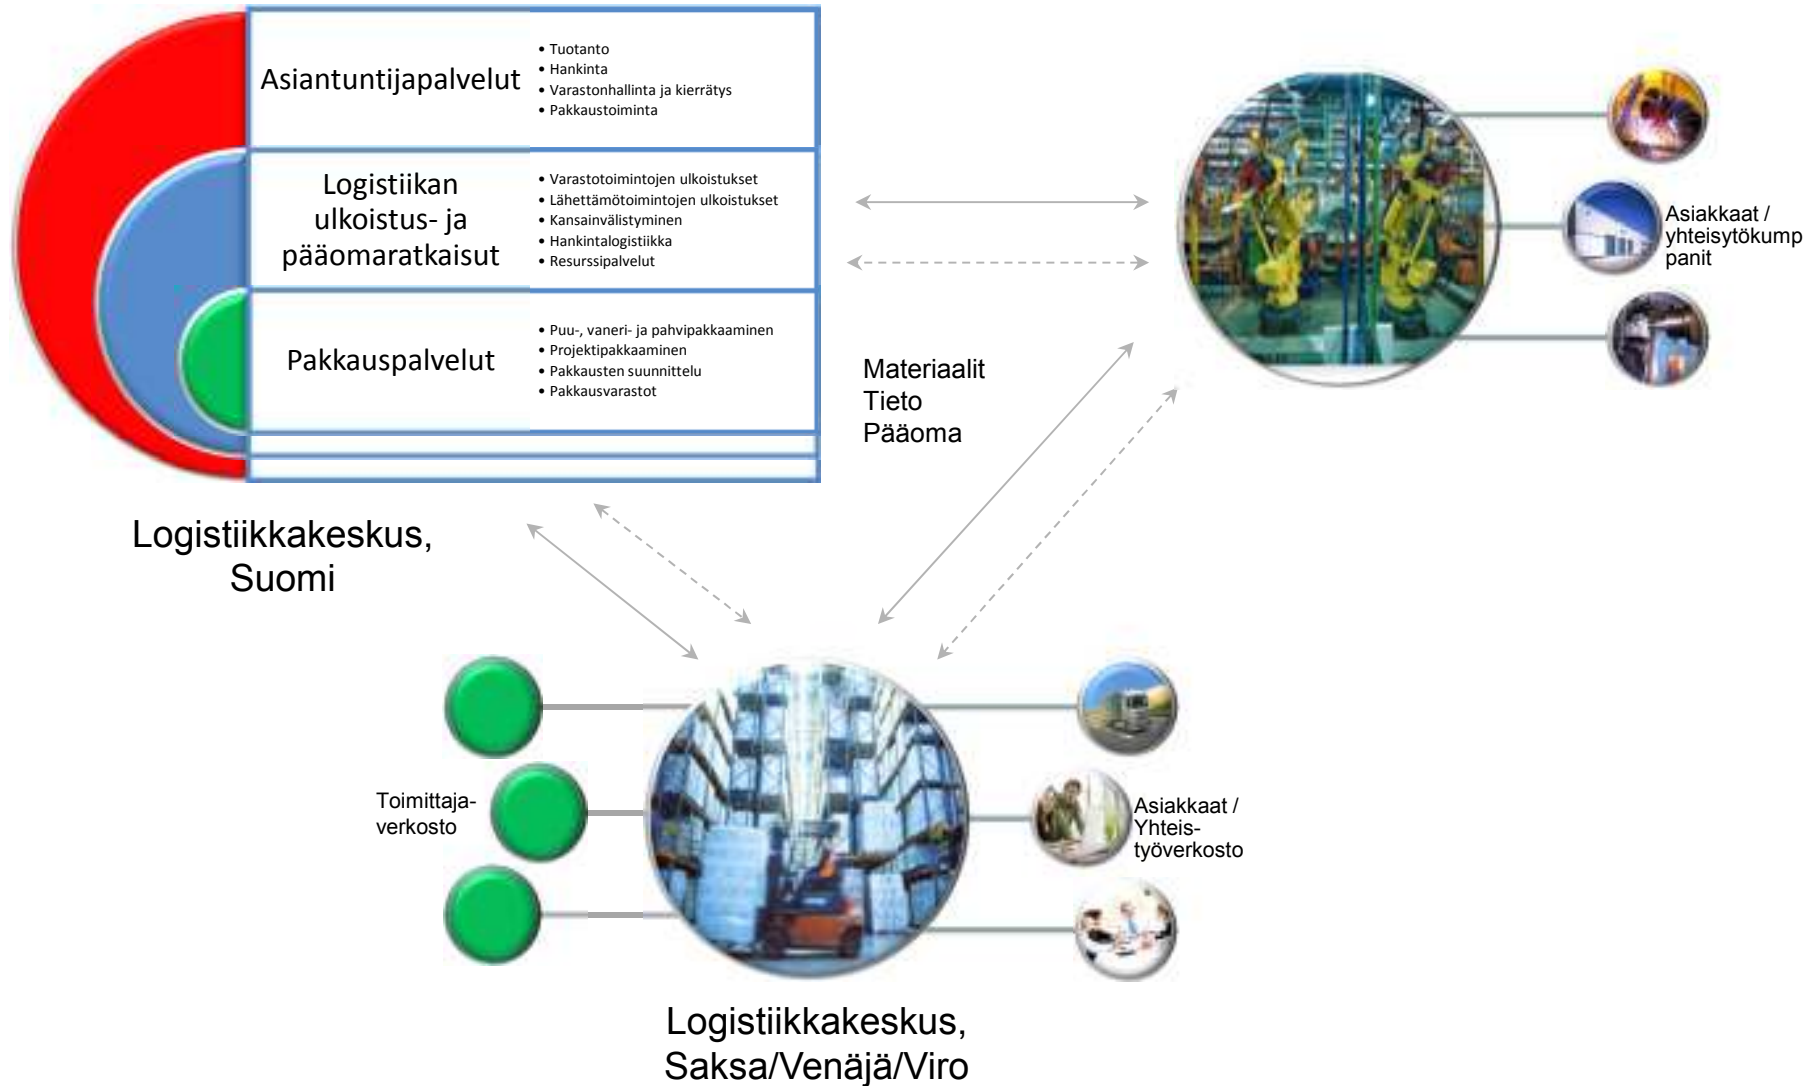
Asiantuntijapalvelut
• Tuotanto
• Hankinta
• Varastonhallinta ja kierrätys
• Pakkaustoiminta

Logistiikan ulkoistus- ja pääomaratkaisut
• Varastotoimintojen ulkoistukset
• Lähettämötoimintojen ulkoistukset
• Kansainvälistyminen
• Hankintalogistiikka
• Resurssipalvelut

Pakkauspalvelut
• Puu-, vaneri- ja pahvipakkaaminen
• Projektipakkaaminen
• Pakkausten suunnittelu
• Pakkausvarastot

Logistiikkakeskus, Suomi

Materiaalit
Tieto
Pääoma

Asiakkaat / yhteisytökump panit

Toimittaja-verkosto

Asiakkaat / Yhteis-työverkosto

Logistiikkakeskus, Saksa/Venäjä/Viro